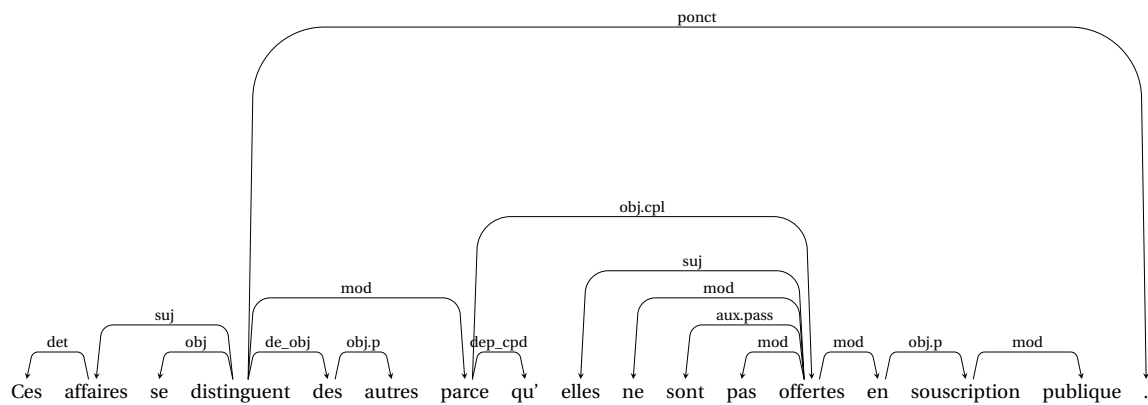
ponct

obj.cpl

suj

mod

mod

aux.pass

suj

det

obj

de_obj

obj.p

dep_cpd

mod

mod

obj.p

mod

Ces affaires se distinguent des autres parce qu' elles ne sont pas offertes en souscription publique .